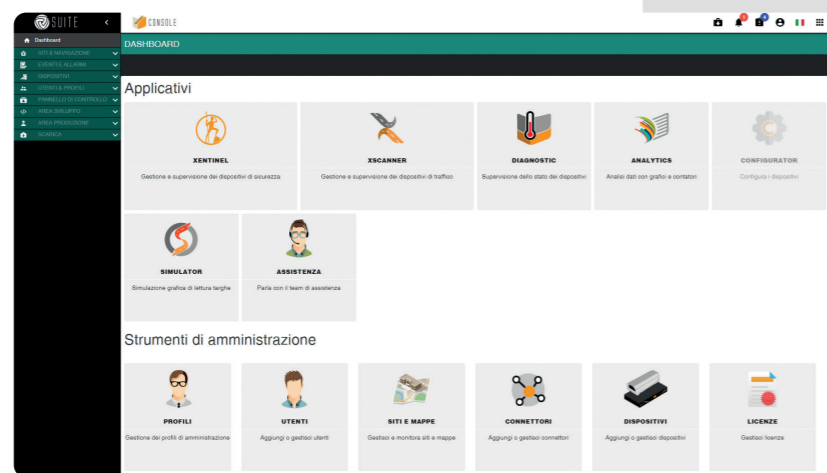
SUITE

CONSOLE

Dashboard
SITI & NAVIGAZIONE
EVENTI E ALLARMI
DISPOSITIVI
UTENTI & PROFILI
PANNELLO DI CONTROLLO
AREA SVILUPPO
AREA PRODUZIONE
SCARICA

DASHBOARD

Applicativi

XENTINEL
Gestione e supervisione dei dispositivi di sicurezza

XSCANNER
Gestione e supervisione dei dispositivi di traffico

DIAGNOSTIC
Supervisione dello stato dei dispositivi

ANALYTICS
Analisi dati con grafici e contatori

CONFIGURATOR
Configura i dispositivi

SIMULATOR
Simulazione grafica di lettura targhe

ASSISTENZA
Parla con il team di assistenza

Strumenti di amministrazione

PROFILI
Gestione dei profili di amministrazione

UTENTI
Aggiungi o gestisci utenti

SITI E MAPPE
Gestisci e monitora siti e mappe

CONNETTORI
Aggiungi o gestisci connettori

DISPOSITIVI
Aggiungi o gestisci dispositivi

LICENZE
Gestisci licenze